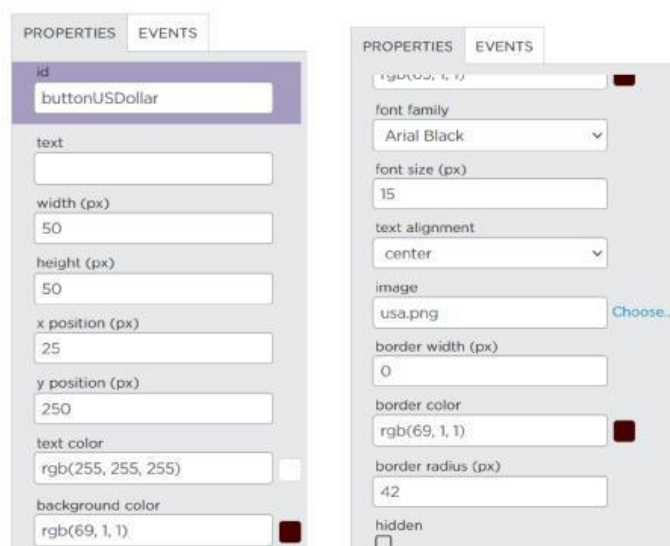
PROPERTIES EVENTS

id
buttonUSDollar

text

width (px)
50

height (px)
50

x position (px)
25

y position (px)
250

text color
rgb(255, 255, 255)

background color
rgb(69, 1, 1)

PROPERTIES EVENTS

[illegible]

font family
Arial Black

font size (px)
15

text alignment
center

image
usa.png
Choose...

border width (px)
0

border color
rgb(69, 1, 1)

border radius (px)
42

hidden